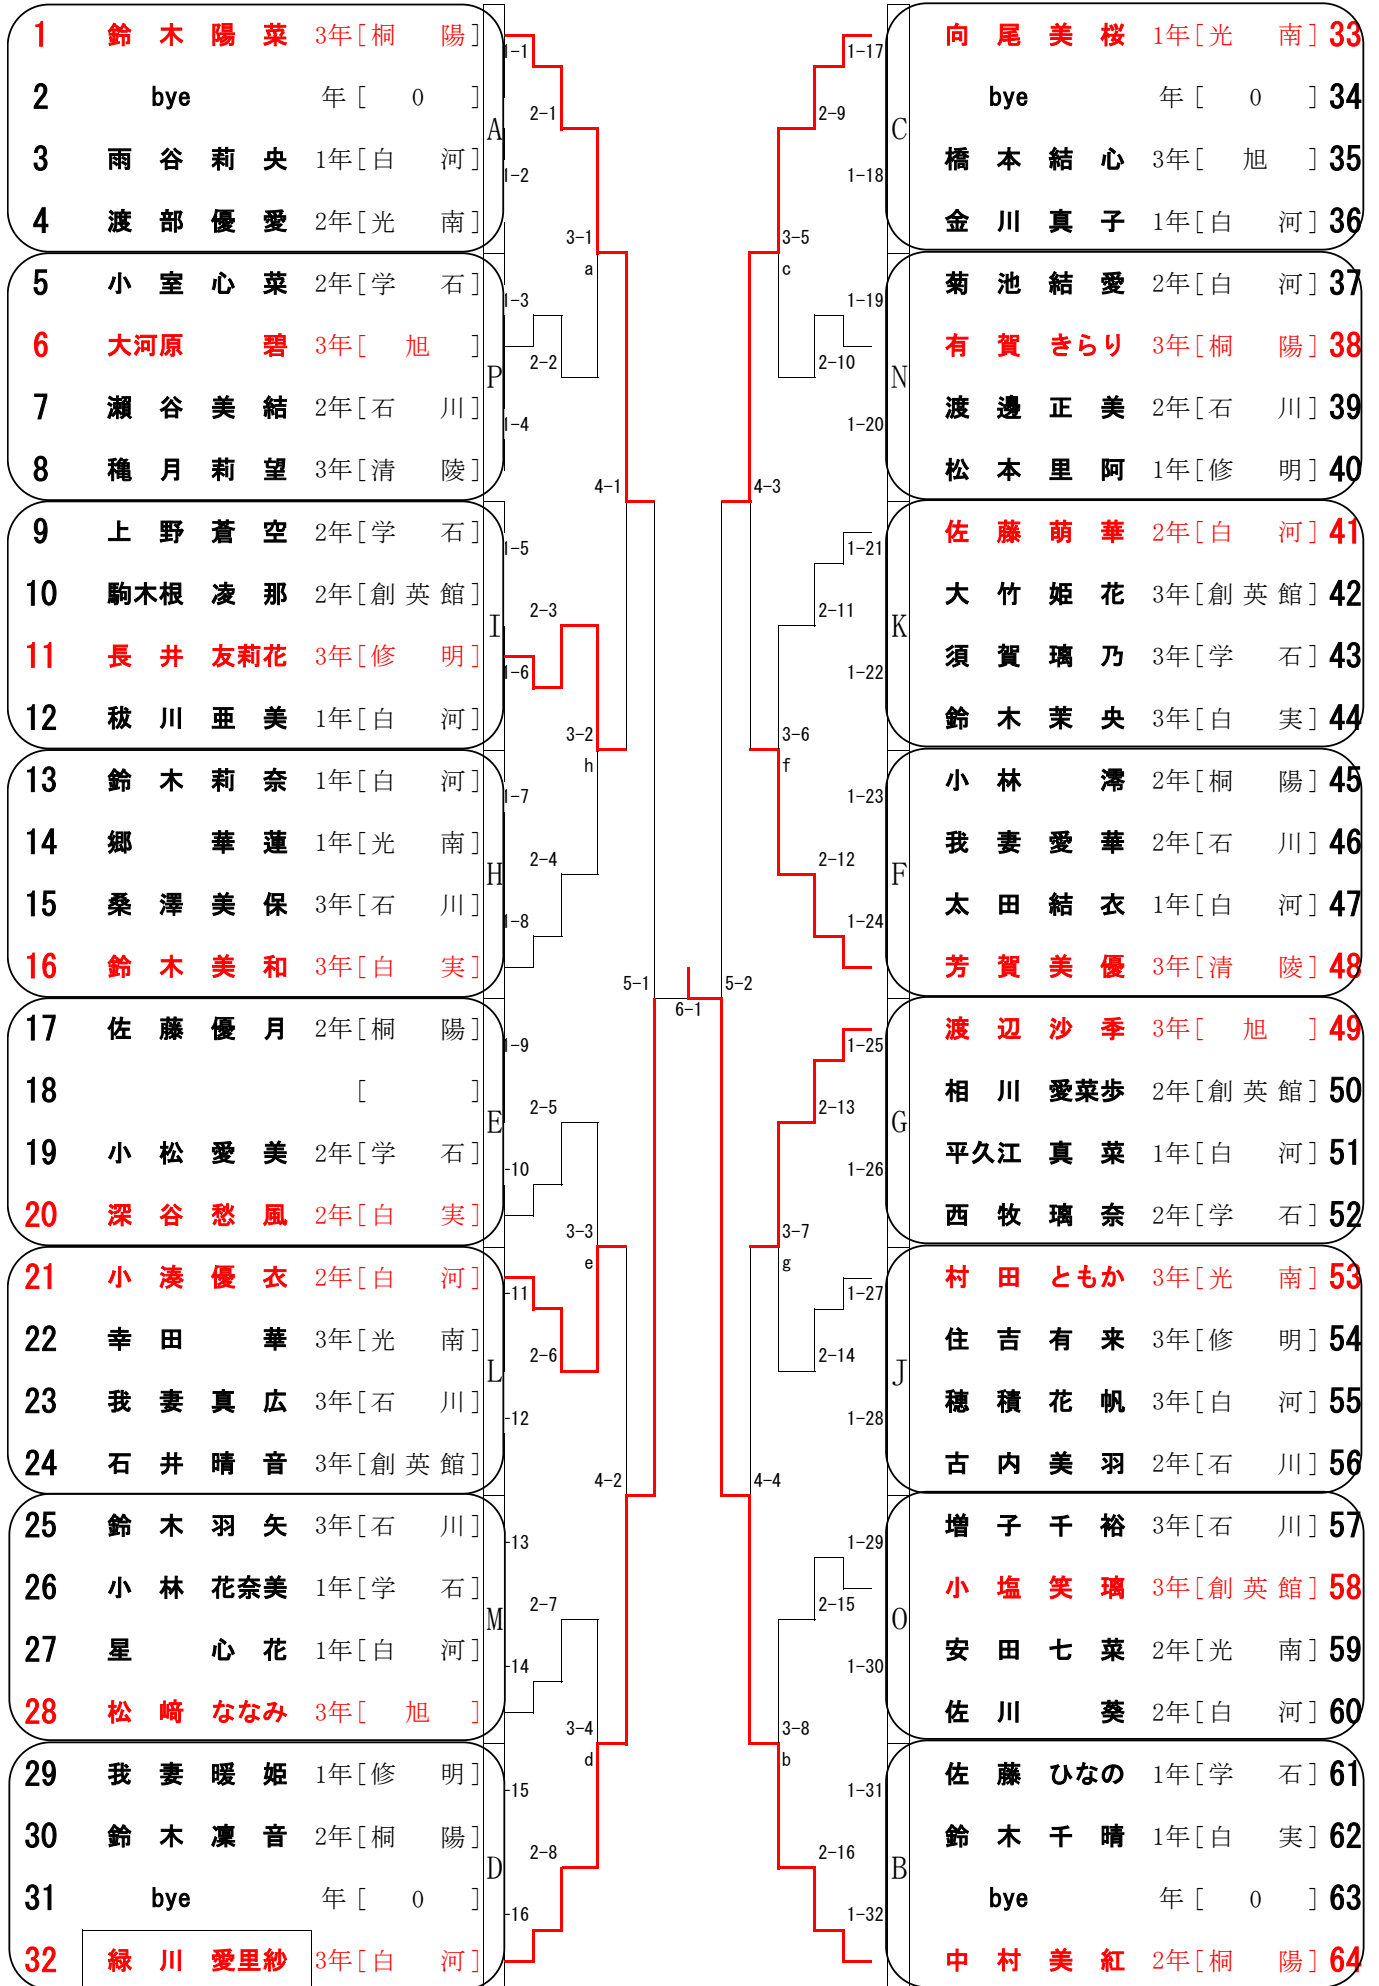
1 鈴木陽菜 3年[桐陽]
2 bye 年[0]
3 雨谷莉央 1年[白河]
4 渡部優愛 2年[光南]
5 小室心菜 2年[学石]
6 大河原碧 3年[旭]
7 瀬谷美結 2年[石川]
8 穐月莉望 3年[清陵]
9 上野蒼空 2年[学石]
10 駒木根凌那 2年[創英館]
11 長井友莉花 3年[修明]
12 秡川亜美 1年[白河]
13 鈴木莉奈 1年[白河]
14 郷華蓮 1年[光南]
15 桑澤美保 3年[石川]
16 鈴木美和 3年[白実]
17 佐藤優月 2年[桐陽]
18 [ ]
19 小松愛美 2年[学石]
20 深谷愁風 2年[白実]
21 小湊優衣 2年[白河]
22 幸田華 3年[光南]
23 我妻真広 3年[石川]
24 石井晴音 3年[創英館]
25 鈴木羽矢 3年[石川]
26 小林花奈美 1年[学石]
27 星心花 1年[白河]
28 松崎ななみ 3年[旭]
29 我妻暖姫 1年[修明]
30 鈴木凜音 2年[桐陽]
31 bye 年[0]
32 緑川愛里紗 3年[白河]

A P I H E L M D

1-1 1-2 1-3 1-4 1-5 1-6 1-7 1-8 1-9 1-10 1-11 1-12 1-13 1-14 1-15 1-16
2-1 2-2 2-3 2-4 2-5 2-6 2-7 2-8
3-1 a 3-2 h 3-3 e 3-4 d
4-1 4-2
5-1 6-1 5-2
4-3 4-4
3-5 c 3-6 f 3-7 g 3-8 b
2-9 2-10 2-11 2-12 2-13 2-14 2-15 2-16
1-17 1-18 1-19 1-20 1-21 1-22 1-23 1-24 1-25 1-26 1-27 1-28 1-29 1-30 1-31 1-32

C N K F G J O B

向尾美桜 1年[光南] 33
bye 年[0] 34
橋本結心 3年[旭] 35
金川真子 1年[白河] 36
菊池結愛 2年[白河] 37
有賀きらり 3年[桐陽] 38
渡邊正美 2年[石川] 39
松本里阿 1年[修明] 40
佐藤萌華 2年[白河] 41
大竹姫花 3年[創英館] 42
須賀璃乃 3年[学石] 43
鈴木茉央 3年[白実] 44
小林澪 2年[桐陽] 45
我妻愛華 2年[石川] 46
太田結衣 1年[白河] 47
芳賀美優 3年[清陵] 48
渡辺沙季 3年[旭] 49
相川愛菜歩 2年[創英館] 50
平久江真菜 1年[白河] 51
西牧璃奈 2年[学石] 52
村田ともか 3年[光南] 53
住吉有来 3年[修明] 54
穂積花帆 3年[白河] 55
古内美羽 2年[石川] 56
増子千裕 3年[石川] 57
小塩笑璃 3年[創英館] 58
安田七菜 2年[光南] 59
佐川葵 2年[白河] 60
佐藤ひなの 1年[学石] 61
鈴木千晴 1年[白実] 62
bye 年[0] 63
中村美紅 2年[桐陽] 64